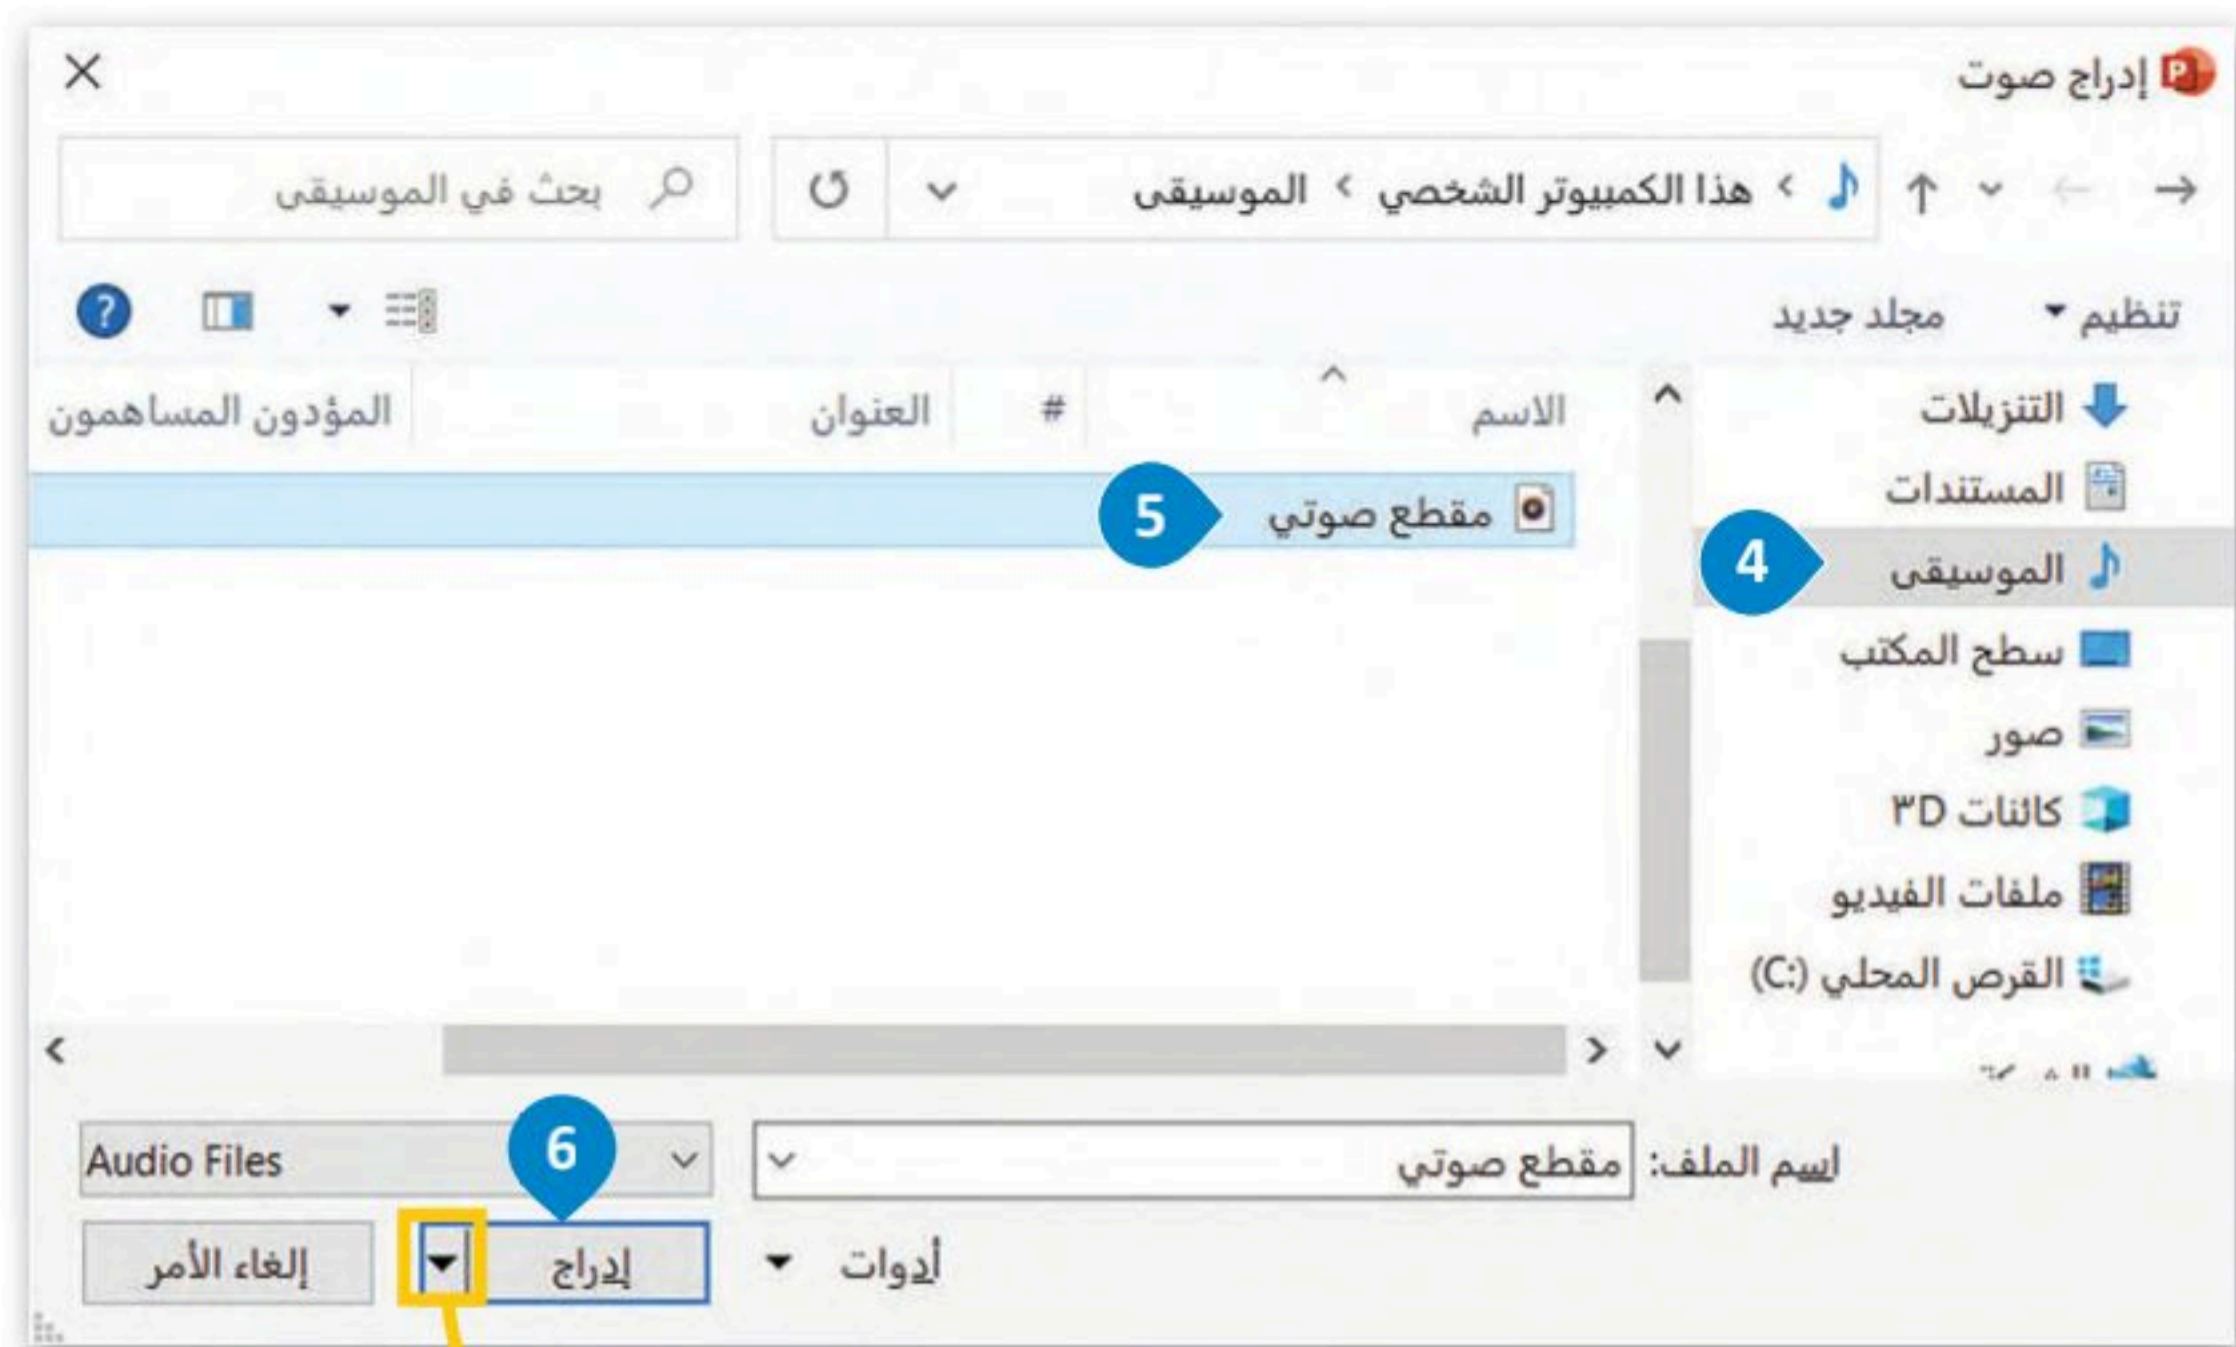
إدراج صوت

هذا الكمبيوتر الشخصي > الموسيقى

بحث في الموسيقى

تنظيم ▾ مجلد جديد

التنزيلات
المستندات
الموسيقى
سطح المكتب
صور
كائنات ٣D
ملفات الفيديو
القرص المحلي (C:)

| الاسم | # | العنوان | المؤدون المساهمون |
|---|---|---|---|
| مقطع صوتي | | | |

4
5
6

اسم الملف: مقطع صوتي

Audio Files

أدوات ▾

إدراج

إلغاء الأمر